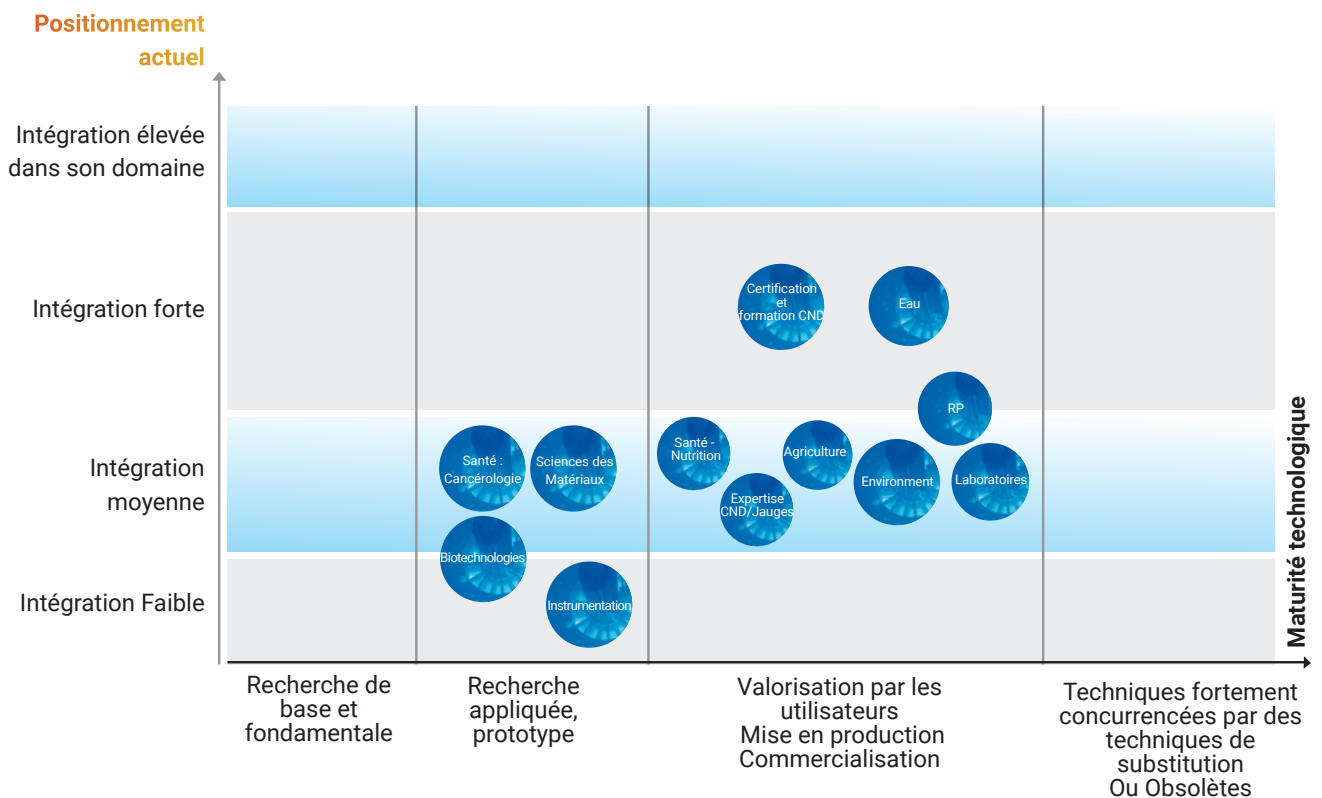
Positionnement actuel

Intégration élevée dans son domaine

Intégration forte

Intégration moyenne

Intégration Faible

Certification et formation CND

Eau

RP

Santé : Cancérologie

Sciences des Matériaux

Santé - Nutrition

Agriculture

Environment

Laboratoires

Expertise CND/Jauges

Biotechnologies

Instrumentation

Maturité technologique

Recherche de base et fondamentale

Recherche appliquée, prototype

Valorisation par les utilisateurs
Mise en production
Commercialisation

Techniques fortement concurrencées par des techniques de substitution
Ou Obsolètes